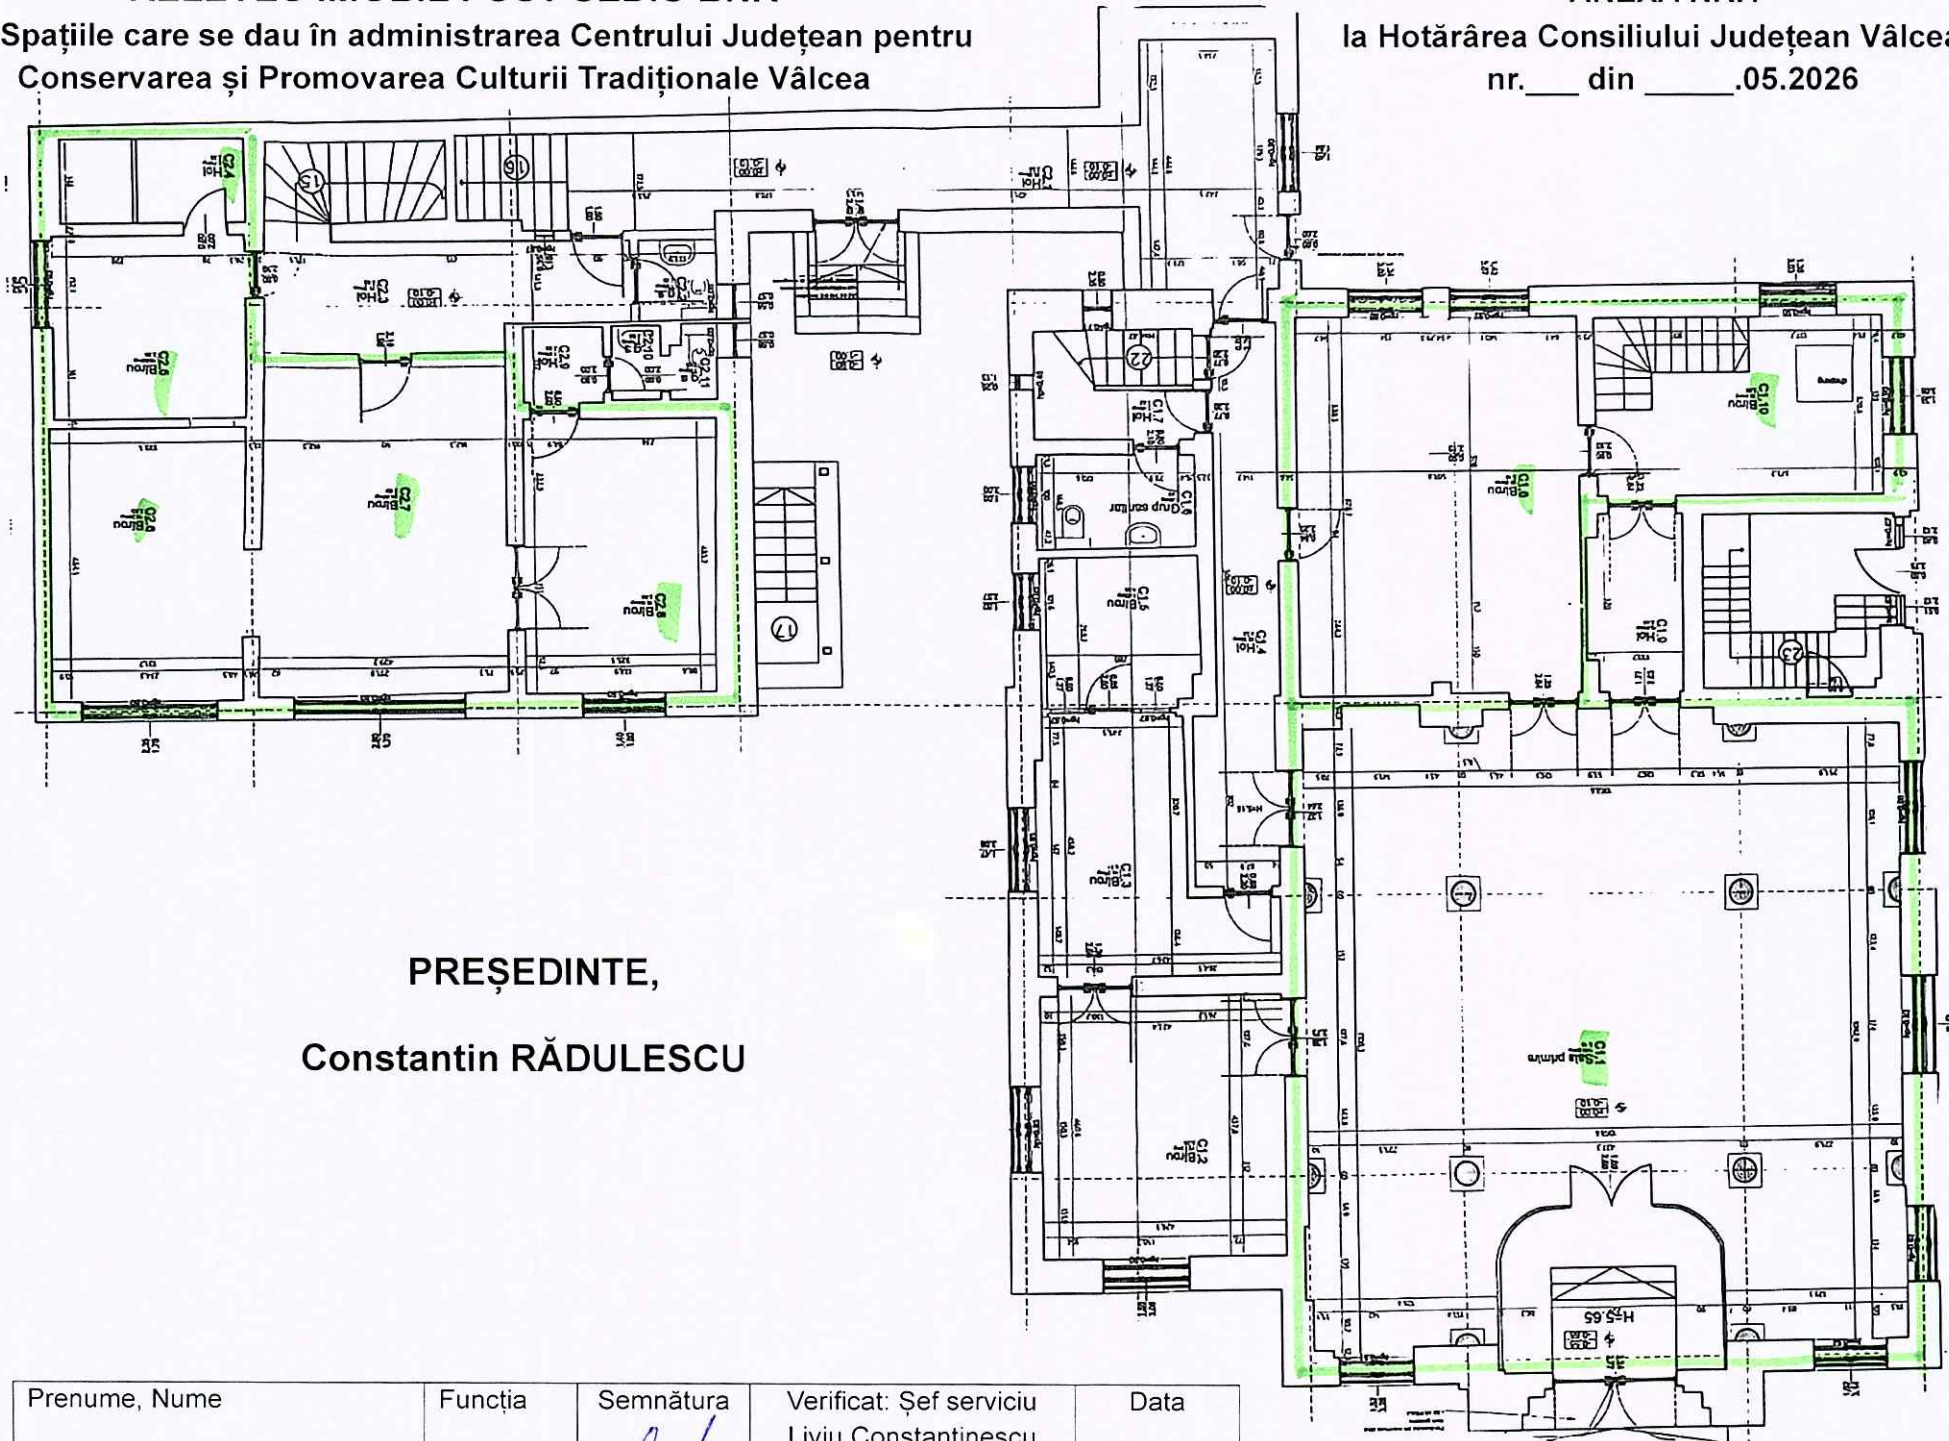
Spațiile care se dau în administrarea Centrului Județean pentru Conservarea și Promovarea Culturii Tradiționale Vâlcea

la Hotărârea Consiliului Județean Vâlcea
nr.___ din _____.05.2026

C2.4
C2.3
C2.5
C2.6
C2.7
C2.8
C2.9
C2.10
C2.11
C1.7
C1.8
C1.6
C1.5
C1.4
C1.3
C1.2
C1.1
C1.9
C1.10
C1.11
15
16
17
22
23
H=5.65

PREȘEDINTE,

Constantin RĂDULESCU

| Prenume, Nume | Funcția | Semnătura | Verificat: Șef serviciu Liviu Constantinescu | Data |
|---|---|---|---|---|